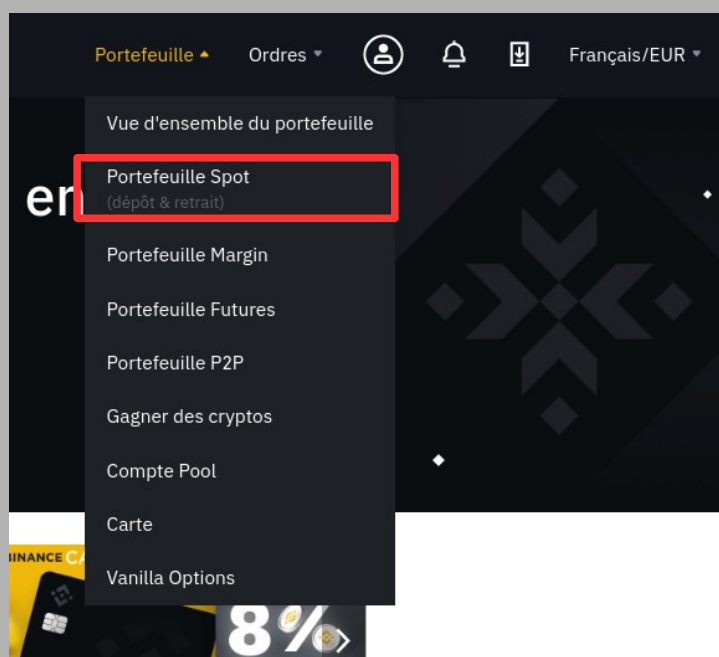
Portefeuille Ordres Français/EUR

Vue d'ensemble du portefeuille

Portefeuille Spot
(dépôt & retrait)

Portefeuille Margin

Portefeuille Futures

Portefeuille P2P

Gagner des cryptos

Compte Pool

Carte

Vanilla Options

en

INANCE CA

8%